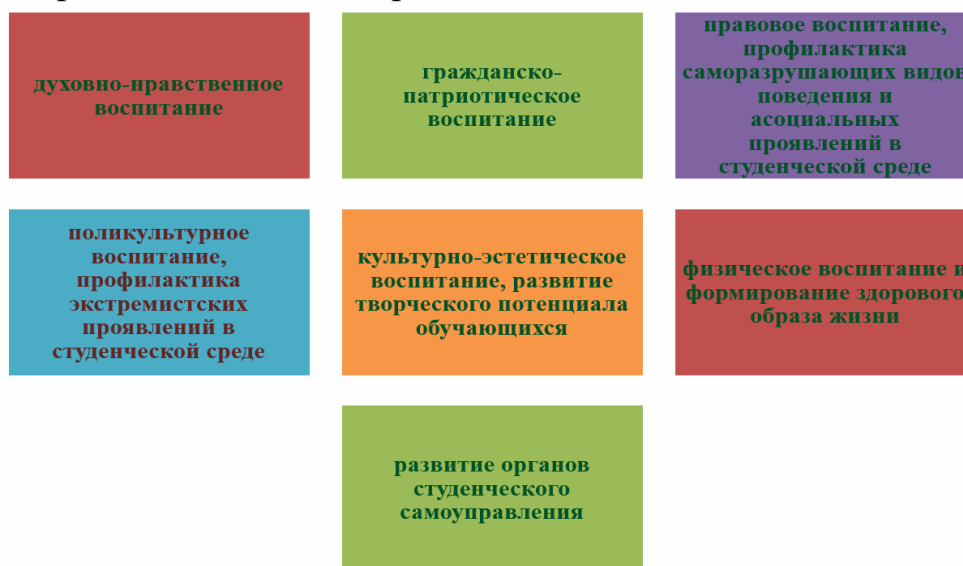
духовно-нравственное воспитание

гражданско-патриотическое воспитание

правовое воспитание, профилактика саморазрушающих видов поведения и асоциальных проявлений в студенческой среде

поликультурное воспитание, профилактика экстремистских проявлений в студенческой среде

культурно-эстетическое воспитание, развитие творческого потенциала обучающихся

физическое воспитание и формирование здорового образа жизни

развитие органов студенческого самоуправления